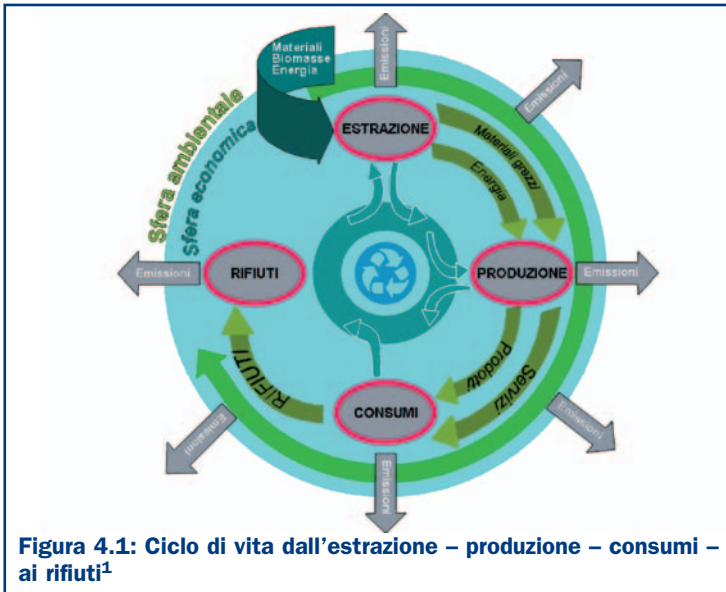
Materiali
Biomasse
Energia

Emissioni

Emissioni

Sfera ambientale

Sfera economica

ESTRAZIONE

Materiali grezzi

Energia

RIFIUTI

PRODUZIONE

Emissioni

Emissioni

Prodotti

Servizi

RIFIUTI

CONSUMI

Emissioni

Emissioni

Emissioni

Figura 4.1: Ciclo di vita dall'estrazione – produzione – consumi – ai rifiuti$^1$